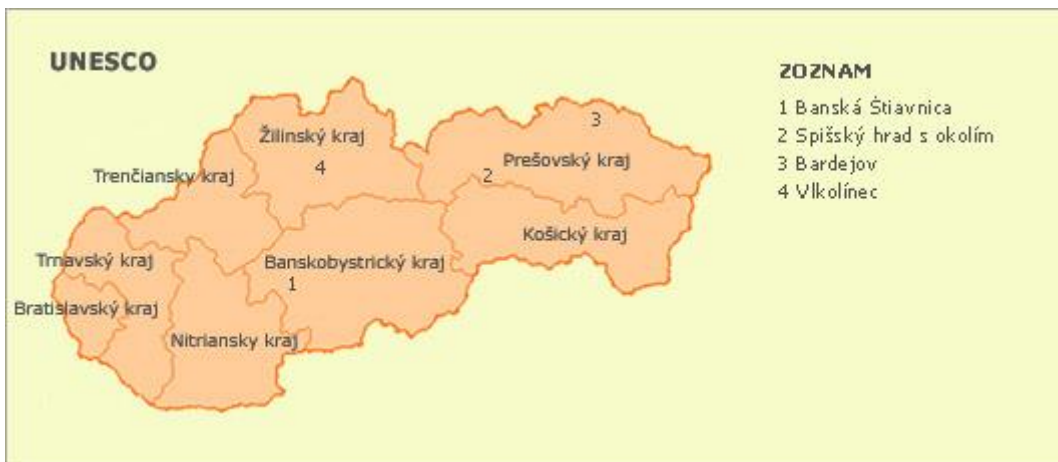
UNESCO

Žilinský kraj
4
Trenčiansky kraj
3
2
Prešovský kraj
Košický kraj
Trnavský kraj
Banskobystrický kraj
1
Bratislavský kraj
Nitriansky kraj

ZOZNAM
1 Banská Štiavnica
2 Spišský hrad s okolím
3 Bardejov
4 Vlkolínec